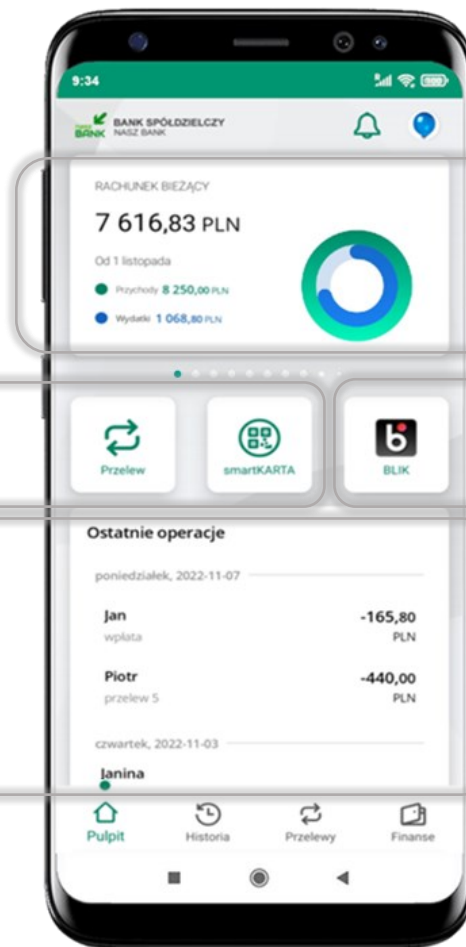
9:34

NASZ BANK BANK SPÓŁDZIELCZY NASZ BANK

RACHUNEK BIEŻĄCY

7 616,83 PLN

Od 1 listopada

Przychody 8 250,00 PLN

Wydatki 1 068,80 PLN

Przelew

smartKARTA

BLIK

Ostatnie operacje

poniedziałek, 2022-11-07

Jan
wpłata
-165,80
PLN

Piotr
przelew 5
-440,00
PLN

czwartek, 2022-11-03

Janina

Pulpit
Historia
Przelewy
Finanse